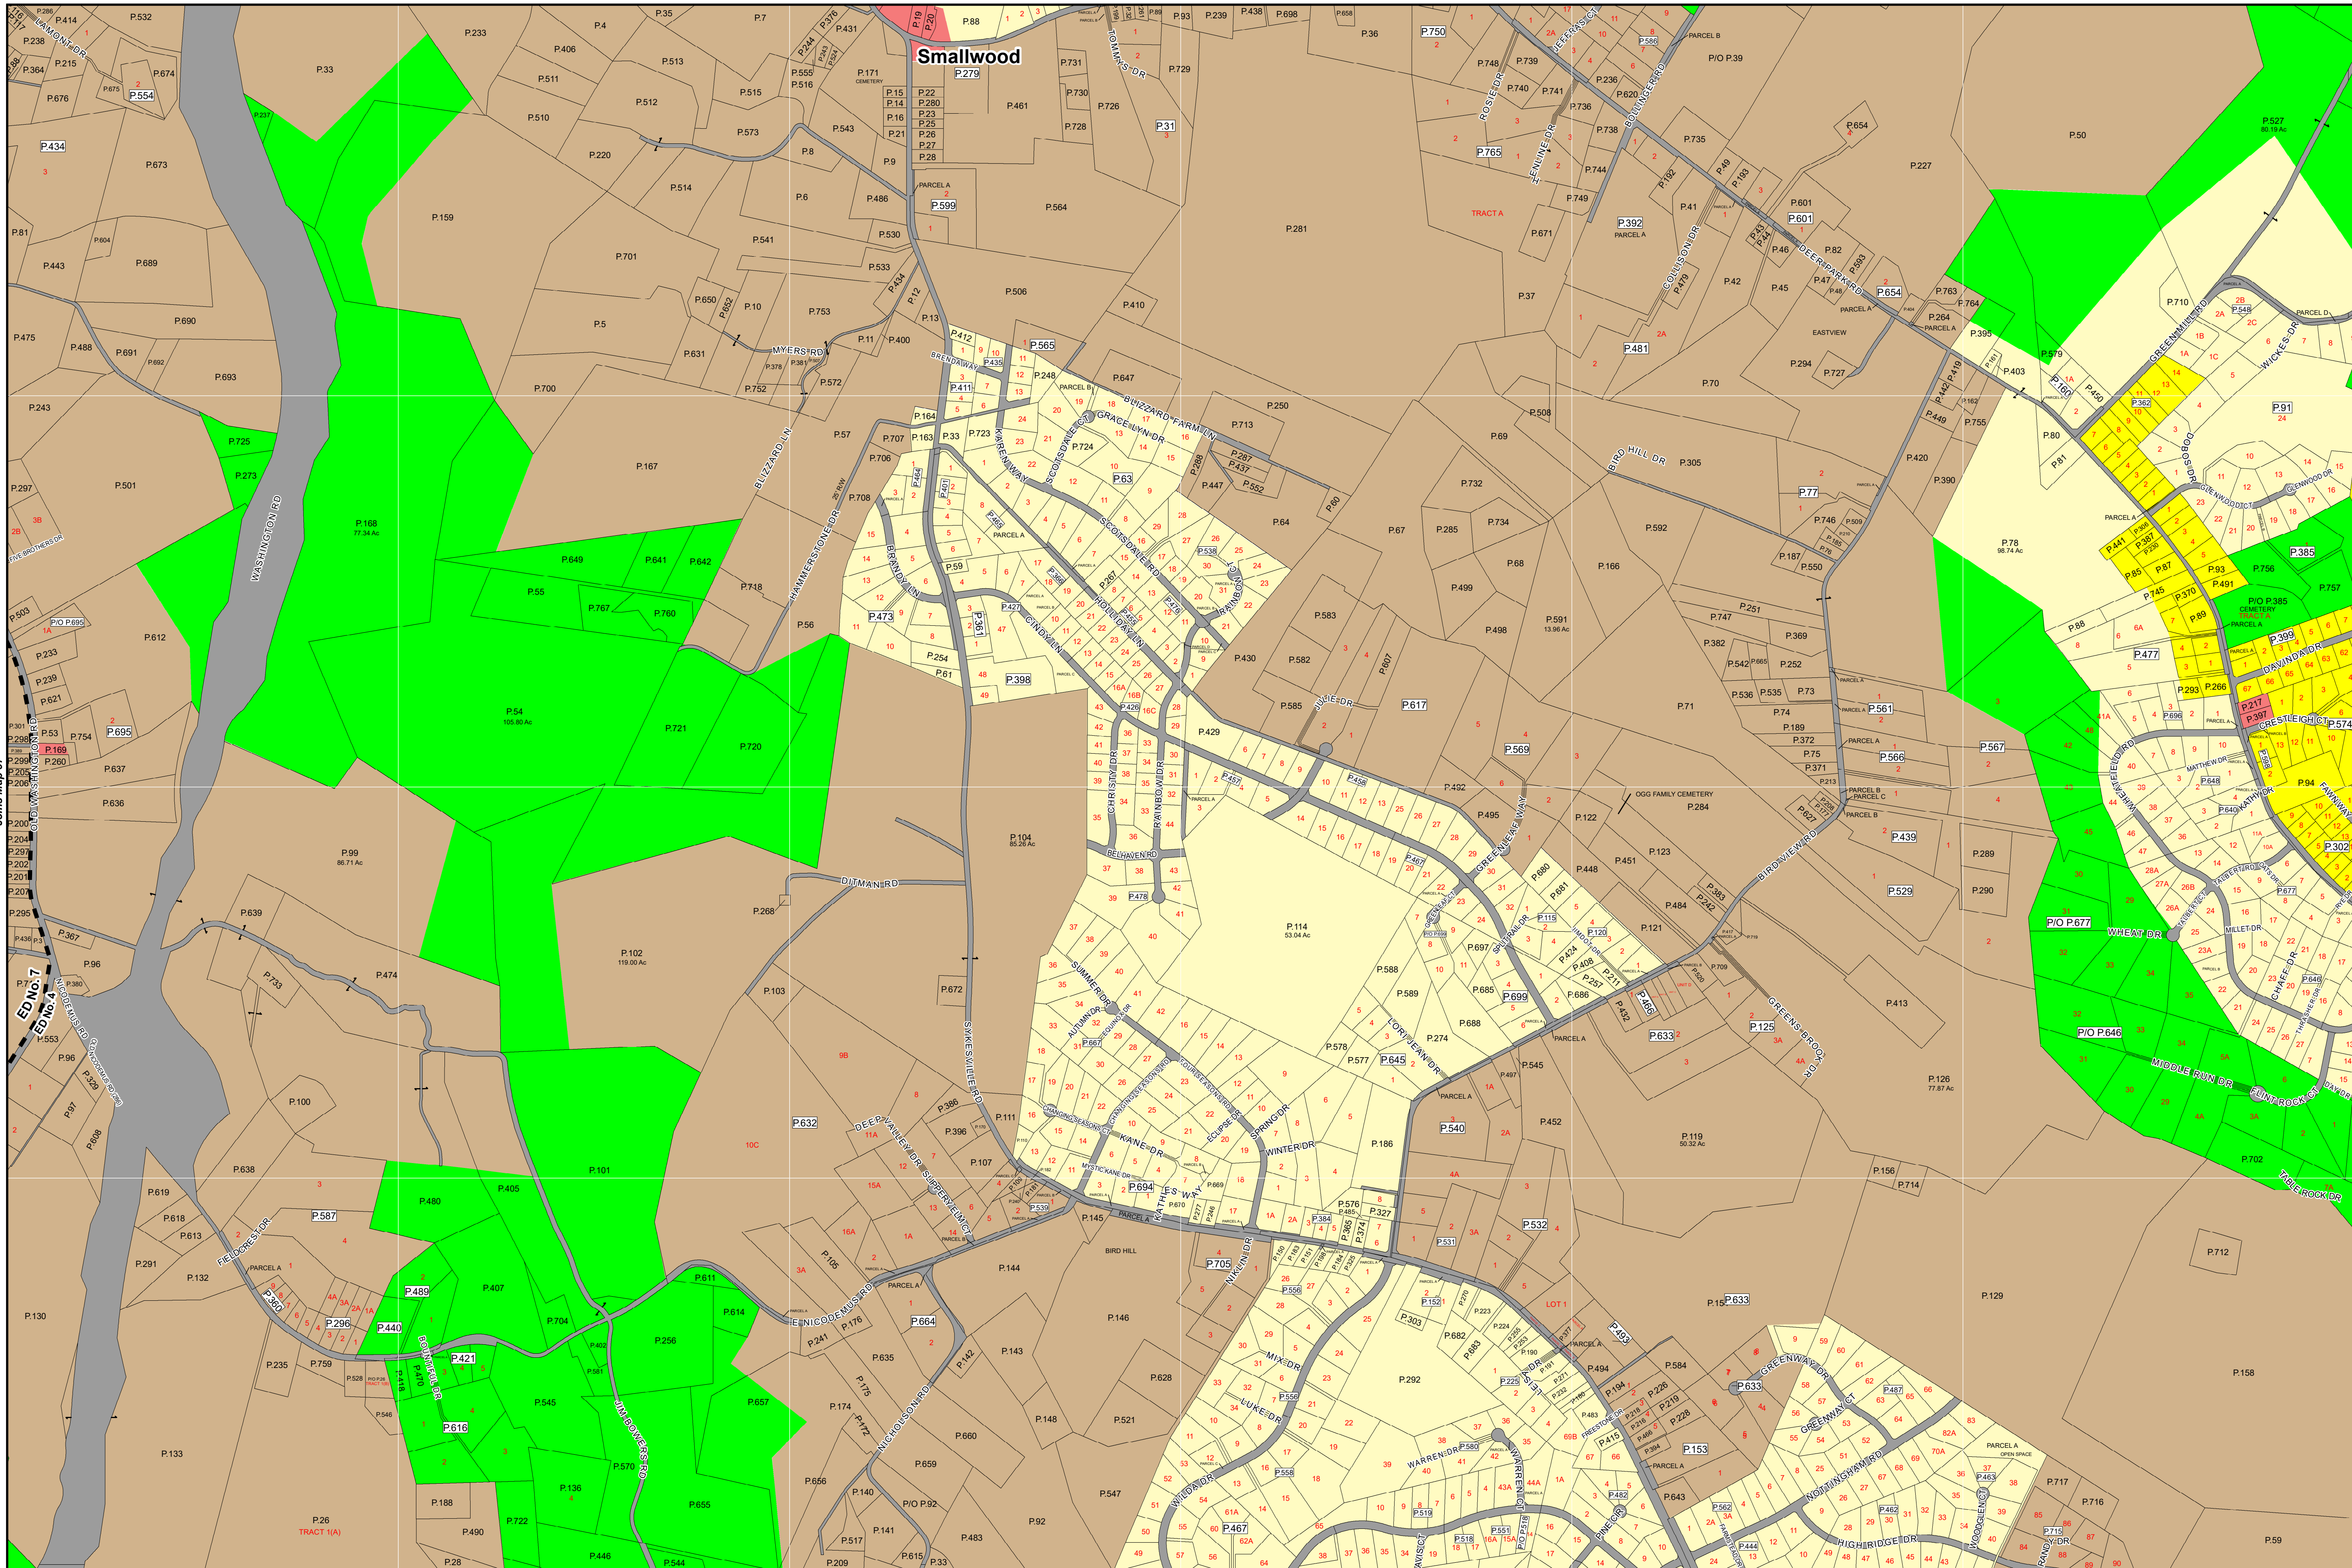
Smallwood
P.88
P.279
P.19
P.20
P.171
CEMETERY
P.15
P.14
P.16
P.21
P.22
P.280
P.23
P.25
P.26
P.27
P.28
P.9
P.8
P.431
P.555
P.516
P.515
P.406
P.4
P.7
P.35
P.233
P.532
P.414
P.238
P.364
P.215
P.674
P.676
P.554
P.33
P.511
P.513
P.512
P.510
P.573
P.543
P.434
P.673
P.220
P.514
P.6
P.486
P.599
PARCEL A
P.159
P.81
P.443
P.689
P.701
P.541
P.530
P.533
P.461
P.564
P.731
P.730
P.726
P.728
P.729
P.31
P.93
P.239
P.438
P.698
P.36
P.750
P.748
P.739
P.740
P.741
P.736
P.738
P.765
P.744
P.749
P.236
P.620
P.735
P.671
P.392
PARCEL A
TRACT A
P.41
P.601
P.601
P.46
P.82
P.47
P.48
P.45
P.42
P.37
P.281
P.50
P.227
P.654
P.527
80.19 Ac
P/O P.39
PARCEL B
P.690
P.475
P.488
P.691
P.692
P.693
P.5
P.650
P.652
P.10
P.753
P.631
MYERS RD
P.378
P.381
P.752
P.572
P.11
P.400
P.13
P.12
P.434
P.506
P.410
P.565
P.412
P.435
P.411
BRENDA WAY
P.248
PARCEL B
P.647
P.700
P.243
P.725
P.273
P.501
P.297
P.167
P.57
P.707
P.163
P.33
P.723
P.164
P.706
P.708
P.724
P.63
P.288
P.287
P.437
P.447
P.552
P.250
P.713
P.64
P.60
BLIZZARD FARM LN
GRACE LYN DR
SCOTSDALE CT
KAREN WAY
BLIZZARD LN
P.168
77.34 Ac
WASHINGTON RD
P.649
P.641
P.642
P.55
P.767
P.760
P.718
P.56
HAMMERSTONE DR
25' R/W
P.473
BRANDY LN
P.59
P.254
P.61
P.361
P.427
CINDY LN
P.398
P.398
HOLLIDAY LN
P.538
RAINBOW CT
P.430
P.583
P.582
P.607
P.585
JULIE DR
P.617
P.69
P.67
P.285
P.732
P.734
P.68
P.499
P.498
P.591
13.96 Ac
P.166
P.592
P.305
BIRD HILL DR
P.508
P.70
P.294
P.727
EASTVIEW
P.481
P.654
P.763
P.764
P.264
PARCEL A
P.395
P.403
P.420
P.390
P.449
P.755
P.77
P.746
P.187
P.550
P.251
P.747
P.369
P.382
P.542
P.665
P.252
P.536
P.535
P.73
P.74
P.189
P.372
P.75
P.371
P.213
P.561
P.566
P.567
P.710
P.579
P.160
P.450
P.80
P.81
P.78
98.74 Ac
P.88
P.477
P.91
P.385
P.756
P.757
P/O P.385
CEMETERY
TRACT A
P.399
P.293
P.266
P.217
P.397
P.574
P.94
P.302
P.441
P.367
P.85
P.87
P.93
P.491
P.745
P.370
P.89
GREENMILL RD
WICKES DR
DOGGS DR
GLENWOOD CT
GLENWOOD DR
DAVINDA DR
CRESTLEIGH CT
FAWNWAY
P.362
P.548
PARCEL D
P.503
P/O P.695
P.612
P.233
P.239
P.621
P.53
P.754
P.695
P.169
P.260
P.637
P.636
P.301
P.298
P.299
P.205
P.206
P.200
P.204
P.297
P.202
P.201
P.207
P.295
P.367
P.96
P.380
P.553
P.96
P.97
P.608
P.329
OLD WASHINGTON RD
FIVE BROTHERS DR
ED No. 1
ED No. 4
NICODEMUS RD
P.54
105.80 Ac
P.721
P.720
P.99
86.71 Ac
P.639
P.474
P.733
P.102
119.00 Ac
P.103
P.268
DITMAN RD
P.672
P.104
85.26 Ac
SYKESVILLE RD
P.429
P.426
CHRISTY DR
RAINBOW DR
BELHAVEN RD
P.478
P.457
PARCEL A
P.458
P.467
P.114
53.04 Ac
P.569
P.492
P.495
GREENEAGLE WAY
P.680
P.681
P.448
P.451
P.122
P.123
P.284
OGG FAMILY CEMETERY
P.627
PARCEL B
PARCEL C
P.439
P.289
P.290
P.529
BIRD VIEW RD
P.484
P.383
P.242
P.121
P.709
P.413
GREENS BROOK DR
P.115
P.120
P.697
P.424
P.408
P.211
P.257
P.685
P.699
P.686
P.466
P.432
P.688
P.588
P.589
P.274
P.578
P.577
P.645
LORY JEAN DR
SPLIT RAIL DR
P.633
P.125
P.126
77.87 Ac
P/O P.677
WHEAT DR
P/O P.646
MIDDLE RUN DR
FLINT ROCK CT
TABLE ROCK CT
P.702
P.696
P.648
P.640
P.677
P.646
MATTHEW DR
KATY DR
MILLET DR
TALBERT DR
CHAFF DR
THRASHER DR
WHITEFIELD RD
P.100
P.638
P.619
P.618
P.613
P.587
P.291
P.132
P.130
P.235
P.759
P.528
P.546
P.350
P.296
P.440
P.489
P.480
P.405
P.101
P.407
P.421
P.410
P.418
P.616
P.704
P.611
P.614
P.402
P.581
P.256
P.545
P.657
P.570
P.136
P.133
P.188
P.655
P.722
P.490
P.26
TRACT 1(A)
P.28
P.446
P.544
FIELDCREST DR
BOUNTIFUL DR
JIM BOWERS RD
P.632
P.386
P.396
P.107
P.111
P.145
P.144
P.146
P.105
P.176
P.241
P.664
P.635
P.175
P.172
P.174
P.143
P.142
P.660
P.659
P.140
P/O P.92
P.141
P.517
P.209
P.615
P.33
P.483
P.92
P.656
P.148
P.521
P.628
P.547
DEEP VALLEY DR
SUPERVELMIC CT
NICODEMUS RD
NICHOLSON RD
BIRD HILL
SUMMER DR
AUTUMN DR
P.667
KANE DR
ECLIPSE
SPRING DR
WINTER DR
MYSTIC KANE DR
P.694
P.669
P.670
KATHIE'S WAY
P.576
P.485
P.327
P.365
P.374
P.384
P.277
P.246
P.186
P.540
P.452
P.545
P.497
P.119
50.32 Ac
P.156
P.714
P.532
P.531
P.705
NIKLIN DR
P.556
P.152
P.303
P.682
P.683
P.223
P.224
P.190
P.225
P.292
P.584
P.494
P.493
P.226
P.219
P.228
P.415
P.153
P.643
P.482
P.15
P.633
P.129
P.712
P.158
P.633
P.487
P.463
P.462
P.715
P.717
P.716
P.59
P.562
P.444
MIX DR
LUKE DR
WILDA DR
WARREN DR
WARREN CT
P.580
P.558
P.519
P.467
P.518
P.551
P.518
GREENWAY DR
GREENWAY CT
NOTTINGHAM RD
HIGHRIDGE DR
WOODGLEN CT
PINE DR
FREESTONE DR
PARCEL A
OPEN SPACE
LOT 1
PARCEL A
PARCEL A
PARCEL A
9B
10C
11A
15A
16A
3A
4A
2A
1A
1
2
3
4